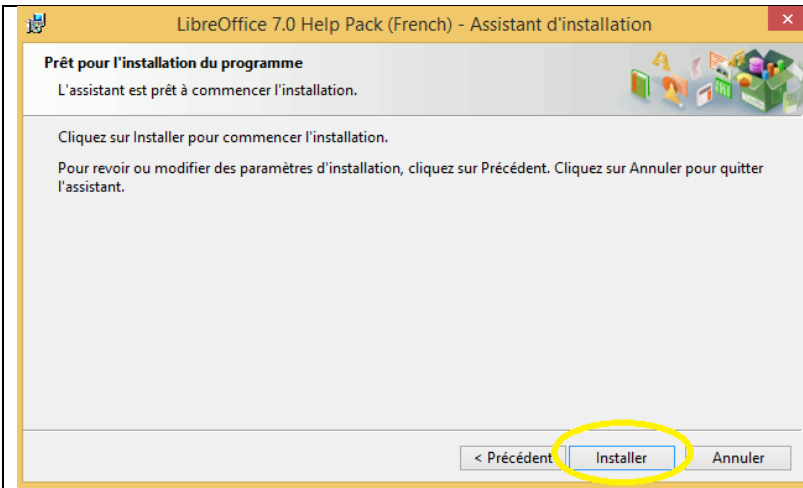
LibreOffice 7.0 Help Pack (French) - Assistant d'installation

Prêt pour l'installation du programme

L'assistant est prêt à commencer l'installation.

Cliquez sur Installer pour commencer l'installation.

Pour revoir ou modifier des paramètres d'installation, cliquez sur Précédent. Cliquez sur Annuler pour quitter l'assistant.

< Précédent

Installer

Annuler